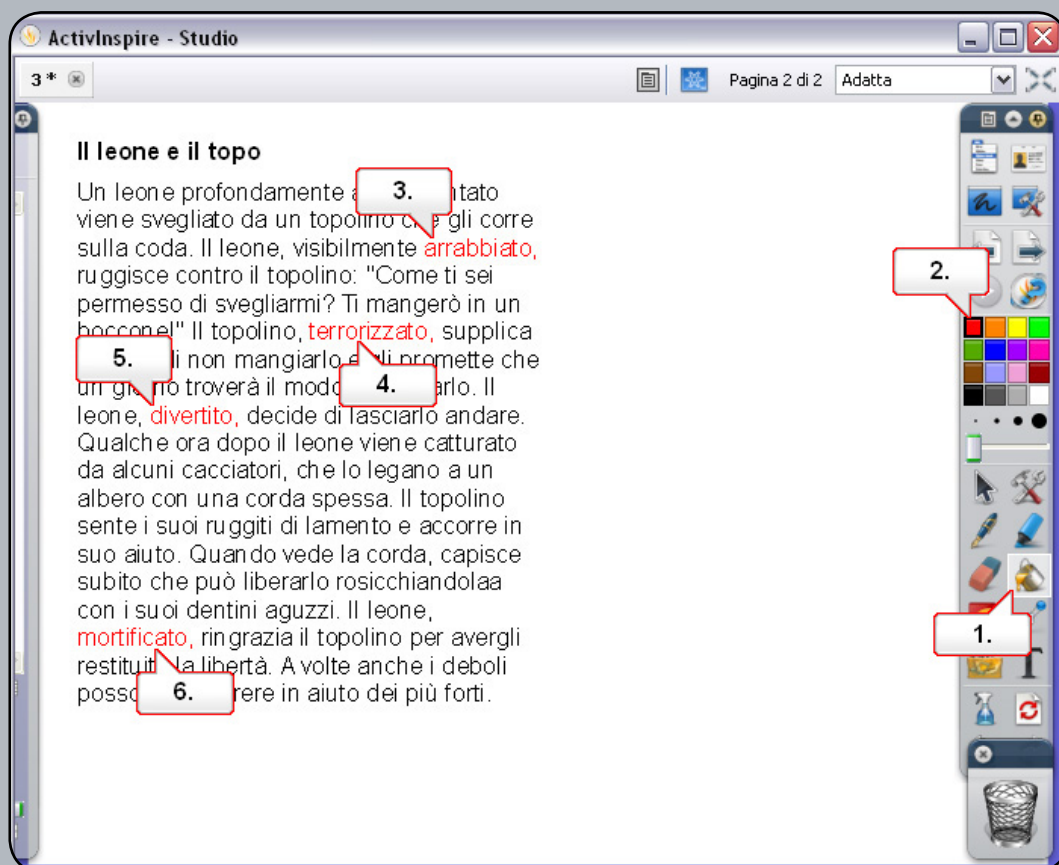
ActivInspire - Studio

3 *

Pagina 2 di 2 Adatta

Il leone e il topo

Un leone profondamente a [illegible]tato viene svegliato da un topolino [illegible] gli corre sulla coda. Il leone, visibilmente arrabbiato, ruggisce contro il topolino: "Come ti sei permesso di svegliarmi? Ti mangerò in un boccone!" Il topolino, terrorizzato, supplica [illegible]i non mangiarlo e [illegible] promette che un gi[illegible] troverà il modo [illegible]arlo. Il leone, divertito, decide di lasciarlo andare. Qualche ora dopo il leone viene catturato da alcuni cacciatori, che lo legano a un albero con una corda spessa. Il topolino sente i suoi ruggiti di lamento e accorre in suo aiuto. Quando vede la corda, capisce subito che può liberarlo rosicchiandolaa con i suoi dentini aguzzi. Il leone, mortificato, ringrazia il topolino per avergli restituit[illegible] la libertà. A volte anche i deboli posso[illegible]rere in aiuto dei più forti.

3.

2.

5.

4.

1.

6.